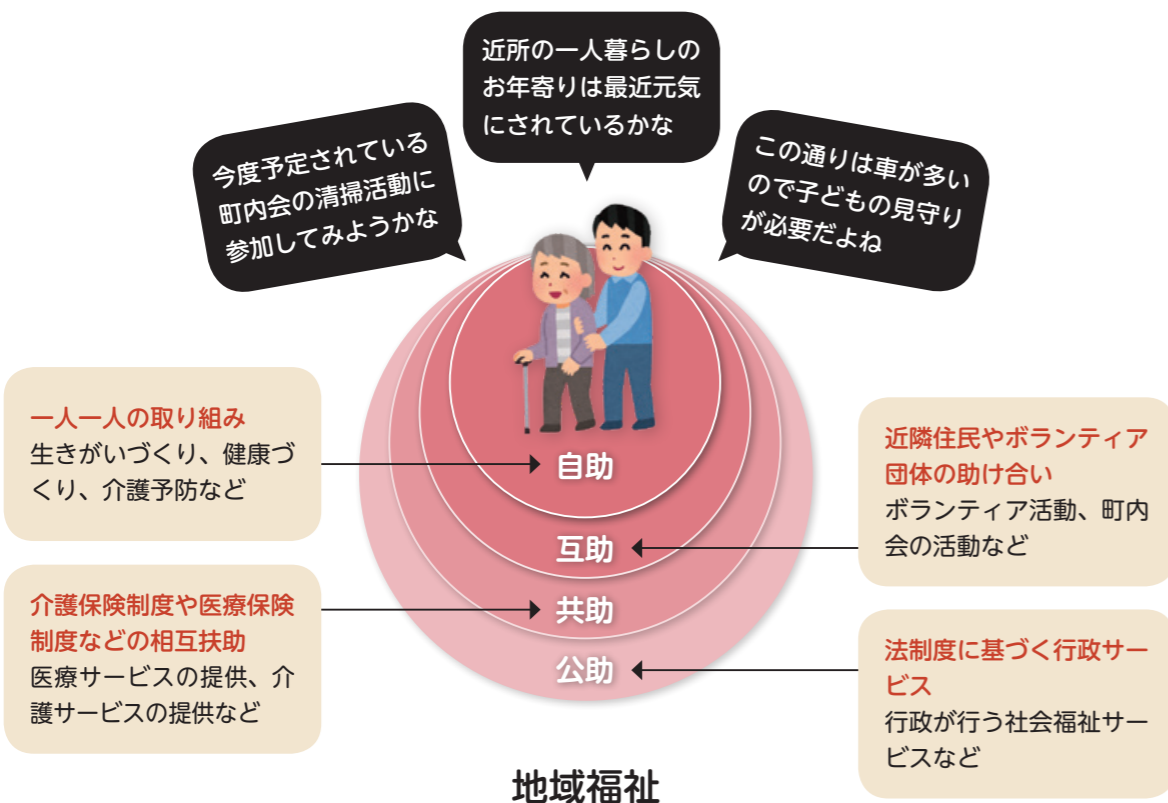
今度予定されている町内会の清掃活動に参加してみようかな

近所の一人暮らしのお年寄りは最近元気にされているかな

この通りは車が多いので子どもの見守りが必要だよね

一人一人の取り組み
生きがいづくり、健康づくり、介護予防など

自助

近隣住民やボランティア団体の助け合い
ボランティア活動、町内会の活動など

互助

介護保険制度や医療保険制度などの相互扶助
医療サービスの提供、介護サービスの提供など

共助

法制度に基づく行政サービス
行政が行う社会福祉サービスなど

公助

地域福祉